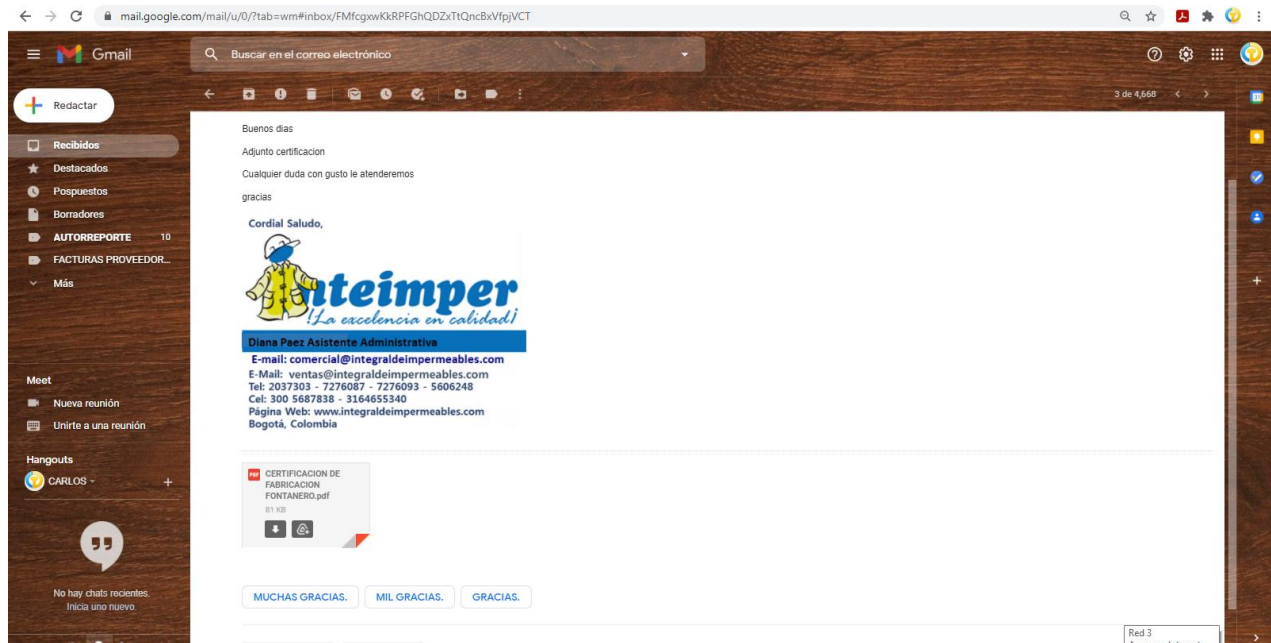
mail.google.com/mail/u/0/?tab=wm#inbox/FMfcgxwKkRPFGhQDZxTtQncBxVfpjVCT

Gmail

Buscar en el correo electrónico

Redactar

Recibidos
Destacados
Pospuestos
Borradores
AUTORREPORTE 10
FACTURAS PROVEEDOR...
Más

Meet
Nueva reunión
Unirte a una reunión

Hangouts
CARLOS

No hay chats recientes. Inicia uno nuevo.

3 de 4,668

Buenos dias

Adjunto certificacion

Cualquier duda con gusto le atenderemos

gracias

Cordial Saludo,

Inteimper
¡La excelencia en calidad!

Diana Paez Asistente Administrativa
E-mail: comercial@integraldeimpermeables.com
E-Mail: ventas@integraldeimpermeables.com
Tel: 2037303 - 7276087 - 7276093 - 5606248
Cel: 300 5687838 - 3164655340
Página Web: www.integraldeimpermeables.com
Bogotá, Colombia

PDF CERTIFICACION DE FABRICACION FONTANERO.pdf
81 KB

MUCHAS GRACIAS. MIL GRACIAS. GRACIAS.

Red 3